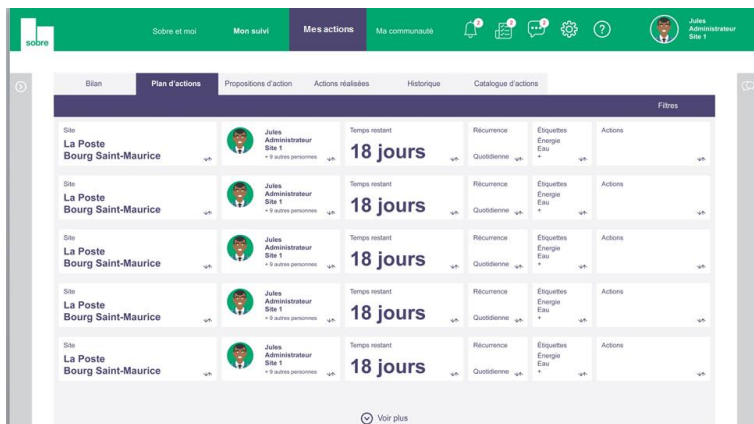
sobre

Sobre et moi | Mon suivi | Mes actions | Ma communauté

2 2 2

Jules Administrateur Site 1

Bilan | Plan d'actions | Propositions d'action | Actions réalisées | Historique | Catalogue d'actions

Filtres

| Site | | Temps restant | Récurrence | Étiquettes | Actions |
|---|---|---|---|---|---|
| La Poste Bourg Saint-Maurice | Jules Administrateur Site 1 + 9 autres personnes | 18 jours | Quotidienne | Énergie Eau + | |
| La Poste Bourg Saint-Maurice | Jules Administrateur Site 1 + 9 autres personnes | 18 jours | Quotidienne | Énergie Eau + | |
| La Poste Bourg Saint-Maurice | Jules Administrateur Site 1 + 9 autres personnes | 18 jours | Quotidienne | Énergie Eau + | |
| La Poste Bourg Saint-Maurice | Jules Administrateur Site 1 + 9 autres personnes | 18 jours | Quotidienne | Énergie Eau + | |
| La Poste Bourg Saint-Maurice | Jules Administrateur Site 1 + 9 autres personnes | 18 jours | Quotidienne | Énergie Eau + | |

Voir plus